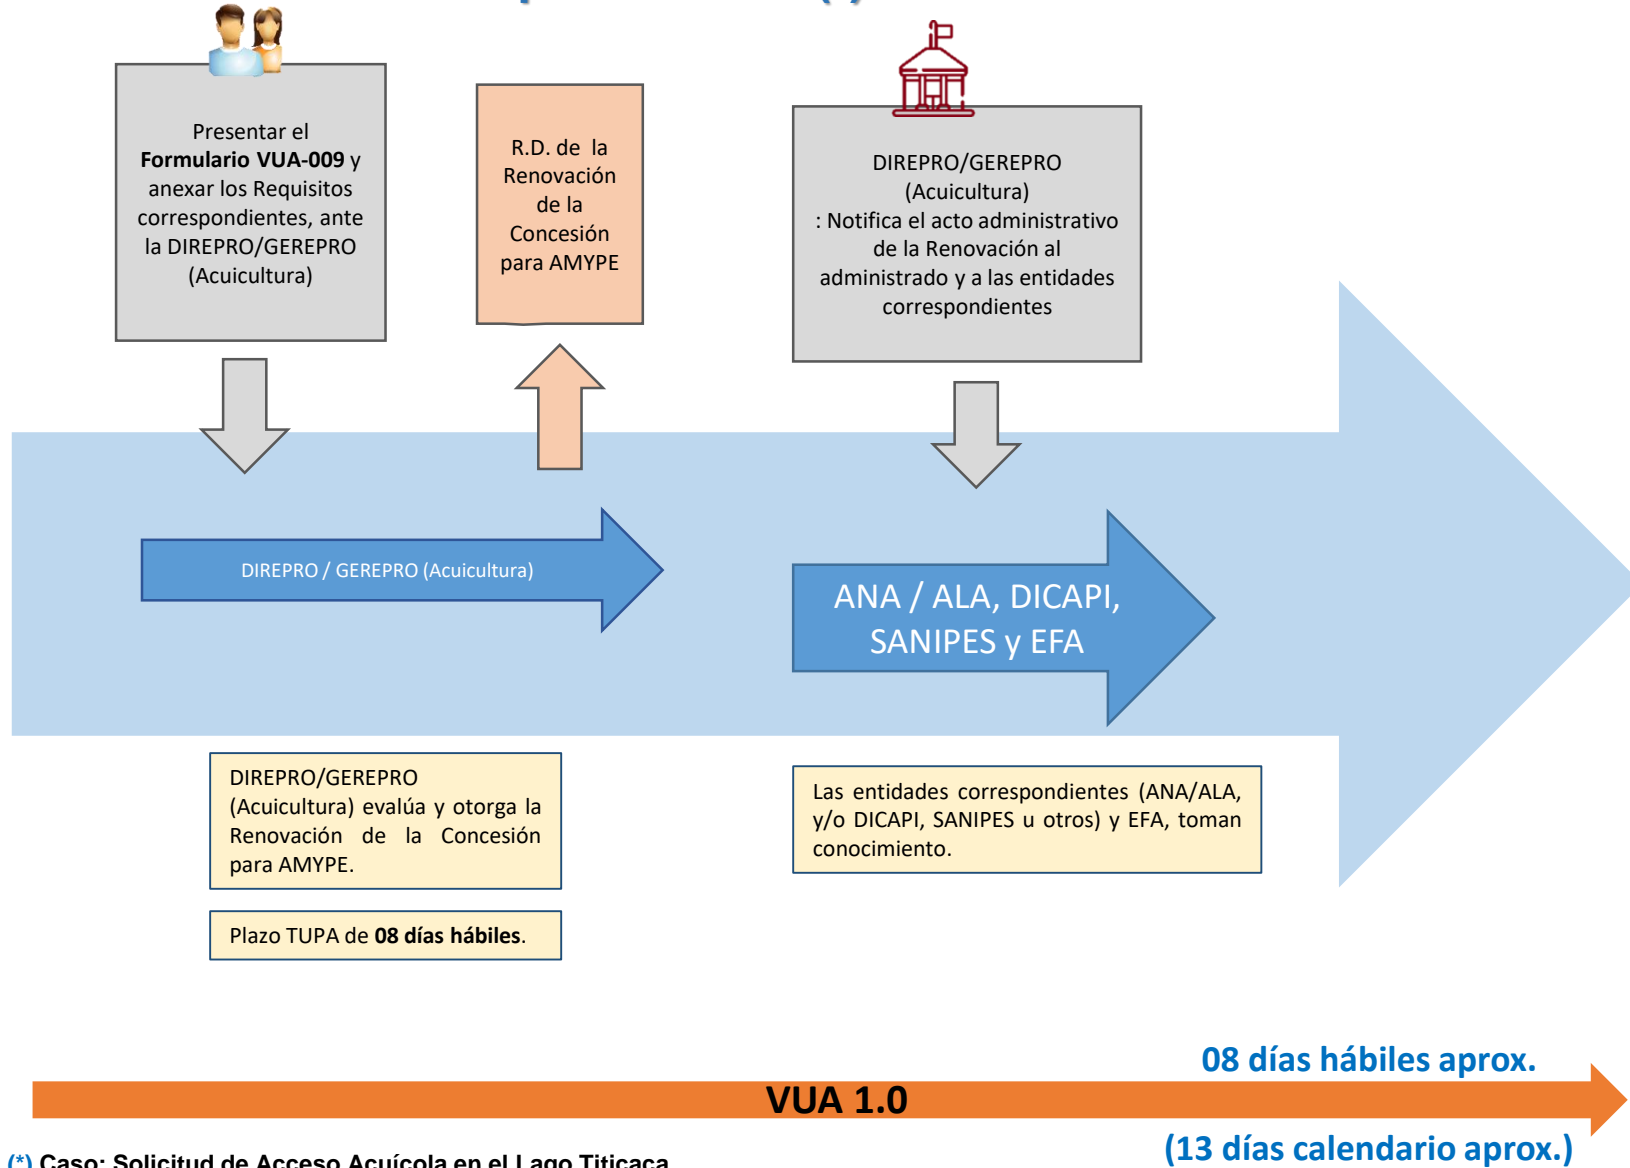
Presentar el **Formulario VUA-009** y anexar los Requisitos correspondientes, ante la DIREPRO/GEREPRO (Acuicultura)

R.D. de la Renovación de la Concesión para AMYPE

DIREPRO/GEREPRO (Acuicultura) : Notifica el acto administrativo de la Renovación al administrado y a las entidades correspondientes

DIREPRO / GEREPRO (Acuicultura)

ANA / ALA, DICAPI, SANIPES y EFA

DIREPRO/GEREPRO (Acuicultura) evalúa y otorga la Renovación de la Concesión para AMYPE.

Plazo TUPA de **08 días hábiles**.

Las entidades correspondientes (ANA/ALA, y/o DICAPI, SANIPES u otros) y EFA, toman conocimiento.

08 días hábiles aprox.

VUA 1.0

(13 días calendario aprox.)

(*) Caso: Solicitud de Acceso Acuícola en el Lago Titicaca